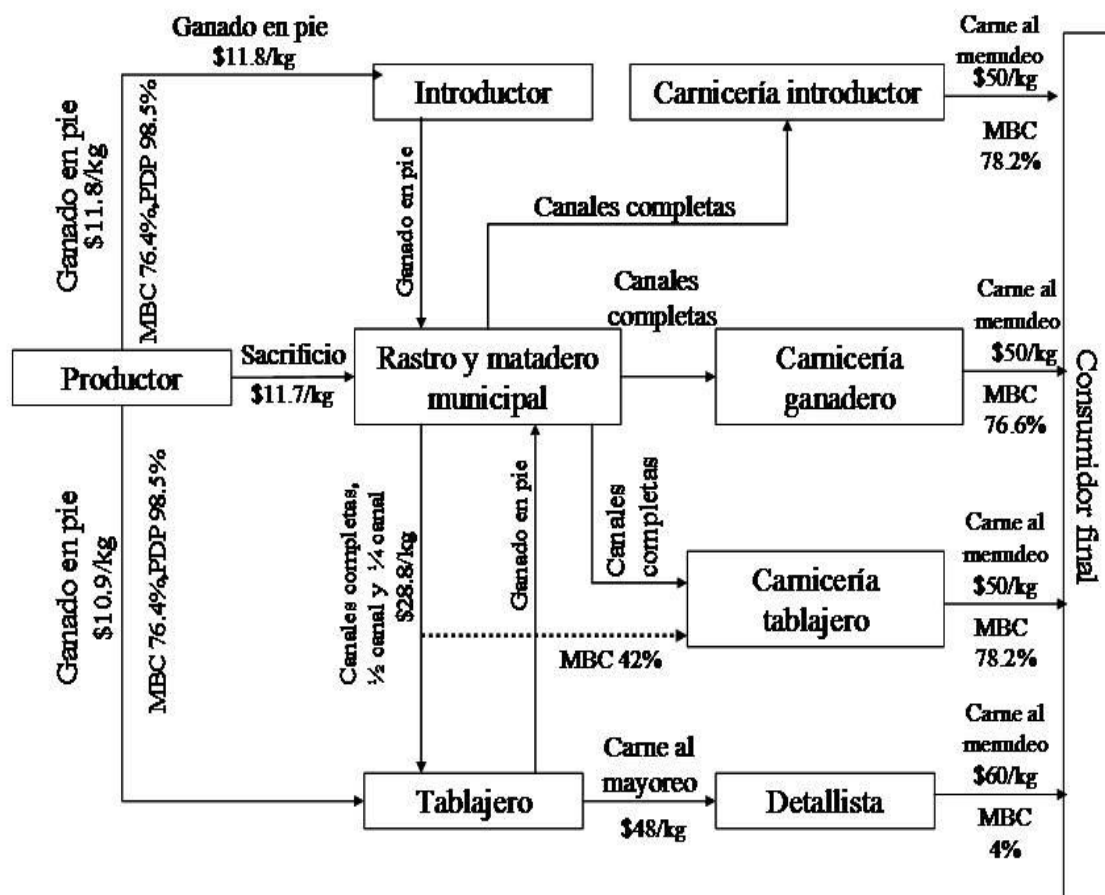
Ganado en pie
\$11.8/kg

Introductor

Carnicería introductor

Carne al menudeo
\$50/kg

MBC
78.2%

Ganado en pie
\$11.8/kg

MBC 76.4%,PDP 98.5%

Ganado en pie

Canales completas

Canales completas

Carne al menudeo
\$50/kg

Productor

Sacrificio
\$11.7/kg

Rastro y matadero municipal

Carnicería ganadero

MBC
76.6%

Consumidor final

Ganado en pie
\$10.9/kg

MBC 76.4%,PDP 98.5%

Canales completas, ½ canal y ¼ canal
\$28.8/kg

Ganado en pie

Canales completas

Carne al menudeo
\$50/kg

Carnicería tablajero

MBC 42%

MBC
78.2%

Carne al menudeo
\$60/kg

Tablajero

Carne al mayoreo
\$48/kg

Detallista

MBC
4%